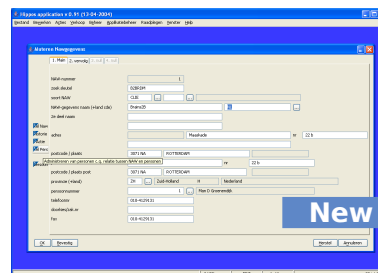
Allegon application v 0.91 (12-04-2004)

Bestand Wegwijzer Agtec Verkoop Rijbaw Applicatiebeheer Hoeveelheden Venster Help

Aanmaken Nawgegevens

1. Main | 2. verwijzing | 3. ... | 4. ...

NAW-nummer | 1

zoek dlw.hd | OZBRDM

soort NAW | CLUB

NAW-gegevens naam (+hand cde) | Bhamo35

2e deel naam

Vam
Korte
Ale
Post

adres | Maasdoek | nr | 22 b

postcode / plaats | 3071 NA | ROTTERDAM

Adresfuncties van personen c.q. relatie tussen NAW en personen | nr | 22 b

postcode / plaats post | 3071 NA | ROTTERDAM

provincie / (Land) | ZH | Zuid-Holland | NL | Nederland

personnummer | 1 | Mee D Groeneveld

telefoon | 010-4129131

doorkiesz/uk.nr | 010-4129131

Fax | 010-4129131

New

OK | Bevestig | Bewaar | Annuleren